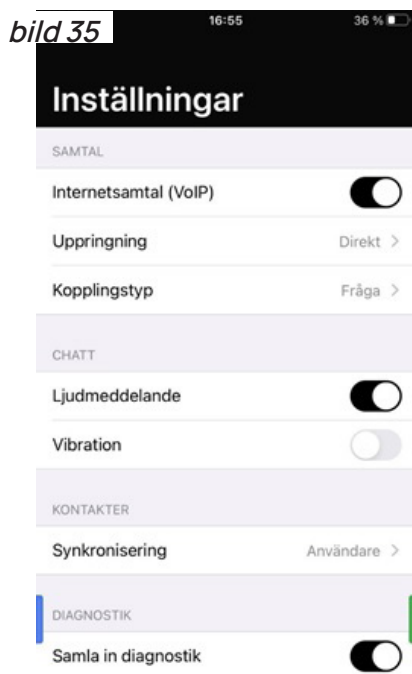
bild 35

16:55 36 %

Inställningar

SAMTAL

Internetsamtal (VoIP)

Uppringning Direkt >

Kopplingstyp Fråga >

CHATT

Ljudmeddelande

Vibration

KONTAKTER

Synkronisering Användare >

DIAGNOSTIK

Samla in diagnostik